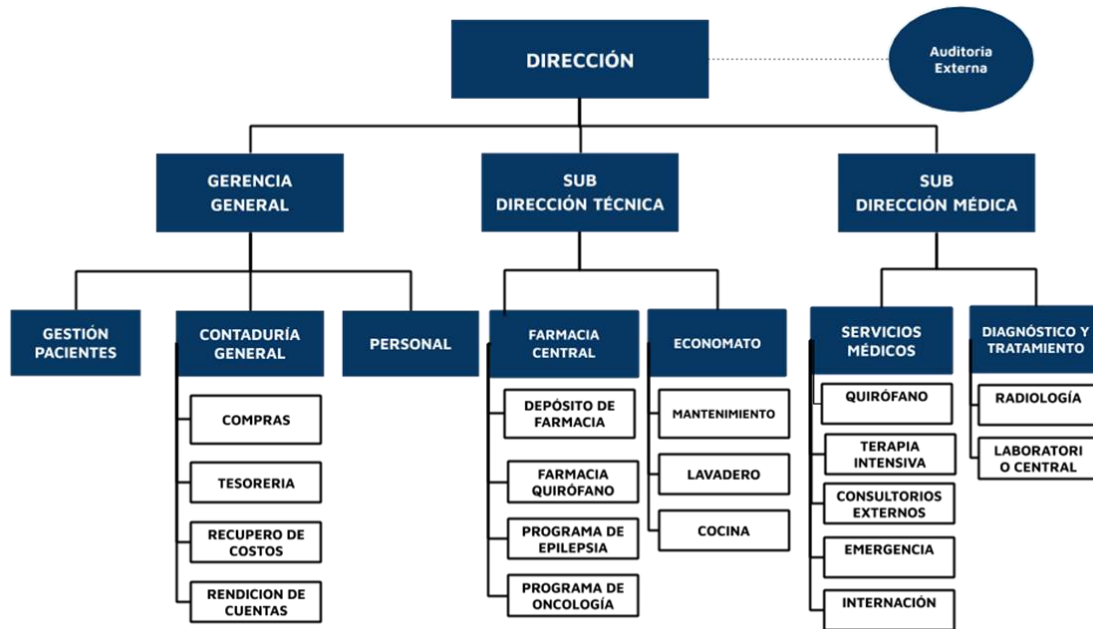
DIRECCIÓN

Auditoria Externa

GERENCIA GENERAL

SUB DIRECCIÓN TÉCNICA

SUB DIRECCIÓN MÉDICA

GESTIÓN PACIENTES

CONTADURÍA GENERAL

PERSONAL

COMPRAS

TESORERIA

RECUPERO DE COSTOS

RENDICION DE CUENTAS

FARMACIA CENTRAL

ECONOMATO

DEPÓSITO DE FARMACIA

FARMACIA QUIRÓFANO

PROGRAMA DE EPILEPSIA

PROGRAMA DE ONCOLOGÍA

MANTENIMIENTO

LAVADERO

COCINA

SERVICIOS MÉDICOS

DIAGNÓSTICO Y TRATAMIENTO

QUIRÓFANO

TERAPIA INTENSIVA

CONSULTORIOS EXTERNOS

EMERGENCIA

INTERNACIÓN

RADIOLOGÍA

LABORATORI O CENTRAL